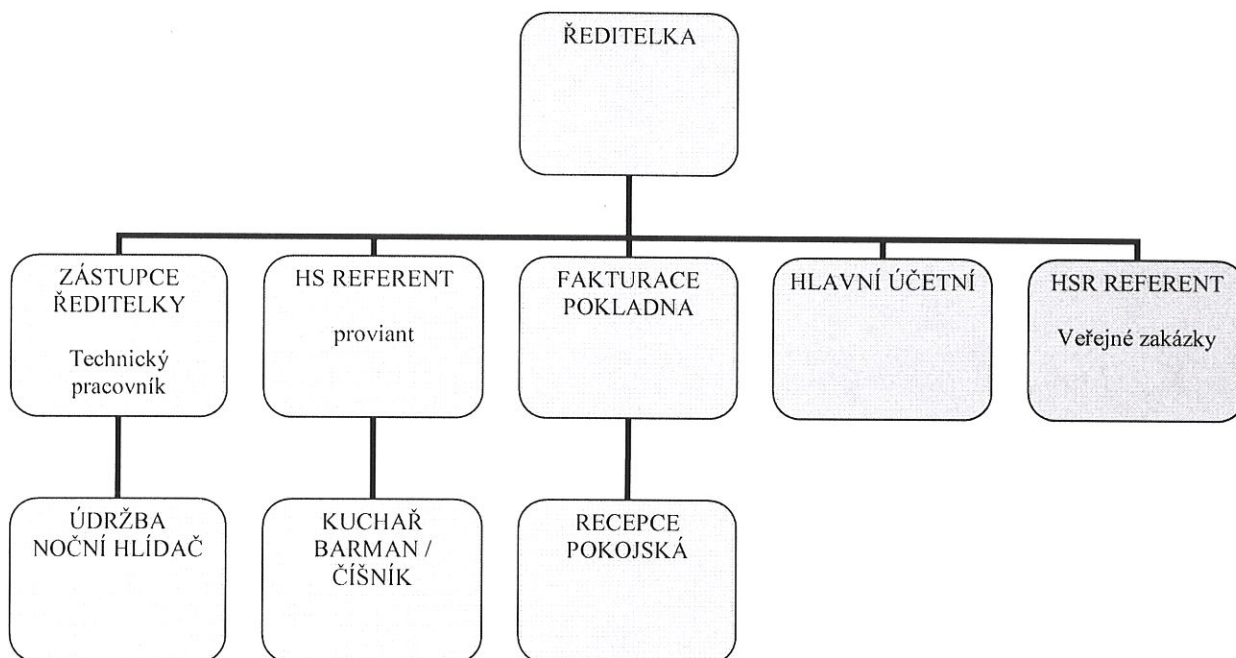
ŘEDITELKA

ZÁSTUPCE ŘEDITELKY

Technický pracovník

HS REFERENT

proviant

FAKTURACE POKLADNA

HLAVNÍ ÚČETNÍ

HSR REFERENT

Veřejné zakázky

ÚDRŽBA NOČNÍ HLÍDAČ

KUCHAŘ BARMAN / ČÍŠNÍK

RECEPCE POKOJSKÁ